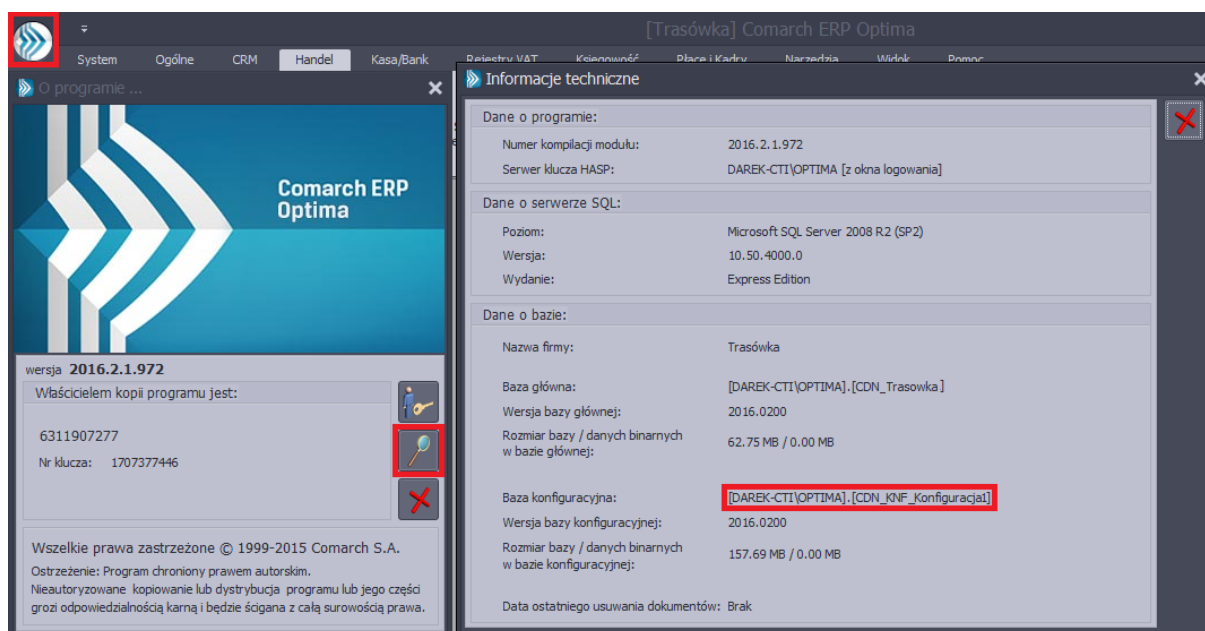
[Trasówka] Comarch ERP Optima

System Ogólne CRM Handel Kasa/Bank Rejestry VAT Księgowość Płace i Kadry Narzędzia Widok Pomoc

O programie ...

Comarch ERP Optima

wersja 2016.2.1.972

Właścicielem kopii programu jest:

6311907277

Nr klucza: 1707377446

Wszelkie prawa zastrzeżone © 1999-2015 Comarch S.A.

Ostrzeżenie: Program chroniony prawem autorskim. Nieautoryzowane kopiowanie lub dystrybucja programu lub jego części grozi odpowiedzialnością karną i będzie ścigana z całą surowością prawa.

Informacje techniczne

Dane o programie:

Numer kompilacji modułu: 2016.2.1.972

Serwer klucza HASP: DAREK-CTI\OPTIMA [z okna logowania]

Dane o serwerze SQL:

Poziom: Microsoft SQL Server 2008 R2 (SP2)

Wersja: 10.50.4000.0

Wydanie: Express Edition

Dane o bazie:

Nazwa firmy: Trasówka

Baza główna: [DAREK-CTI\OPTIMA].[CDN_Trasowka]

Wersja bazy głównej: 2016.0200

Rozmiar bazy / danych binarnych w bazie głównej: 62.75 MB / 0.00 MB

Baza konfiguracyjna: [DAREK-CTI\OPTIMA].[CDN_KNF_Konfiguracja1]

Wersja bazy konfiguracyjnej: 2016.0200

Rozmiar bazy / danych binarnych w bazie konfiguracyjnej: 157.69 MB / 0.00 MB

Data ostatniego usuwania dokumentów: Brak